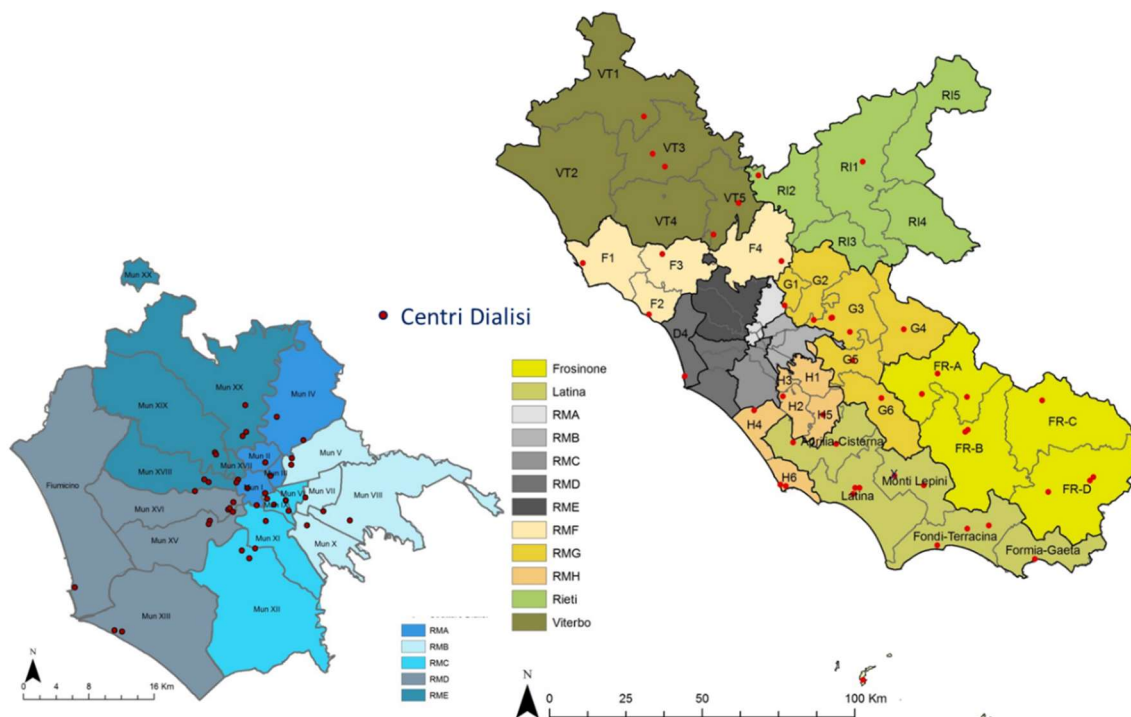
Mun XX

Mun XX

Mun XIX

Mun IV

Mun II

Mun XVII

Mun III

Mun XVIII

Mun I

Mun V

Fiumicino

Mun VI

Mun VII

Mun VIII

Mun XVI

Mun IX

Mun XV

Mun XI

Mun X

Mun XII

Mun XIII

N

0 4 8 16 Km

RMA
RMB
RMC
RMD
RME

Centri Dialisi

VT1

VT2

VT3

VT4

VT5

RI5

RI1

RI2

RI4

RI3

F1

F3

F4

F2

D4

G1

G2

G3

G4

G5

G6

H1

H3

H2

H5

H4

H6

FR-A

FR-C

FR-B

FR-D

Aprilia-Cisterna

Latina

Monti Lepini

Fondi-Terracina

Formia-Gaeta

Frosinone
Latina
RMA
RMB
RMC
RMD
RME
RMF
RMG
RMH
Rieti
Viterbo

N

0 25 50 100 Km